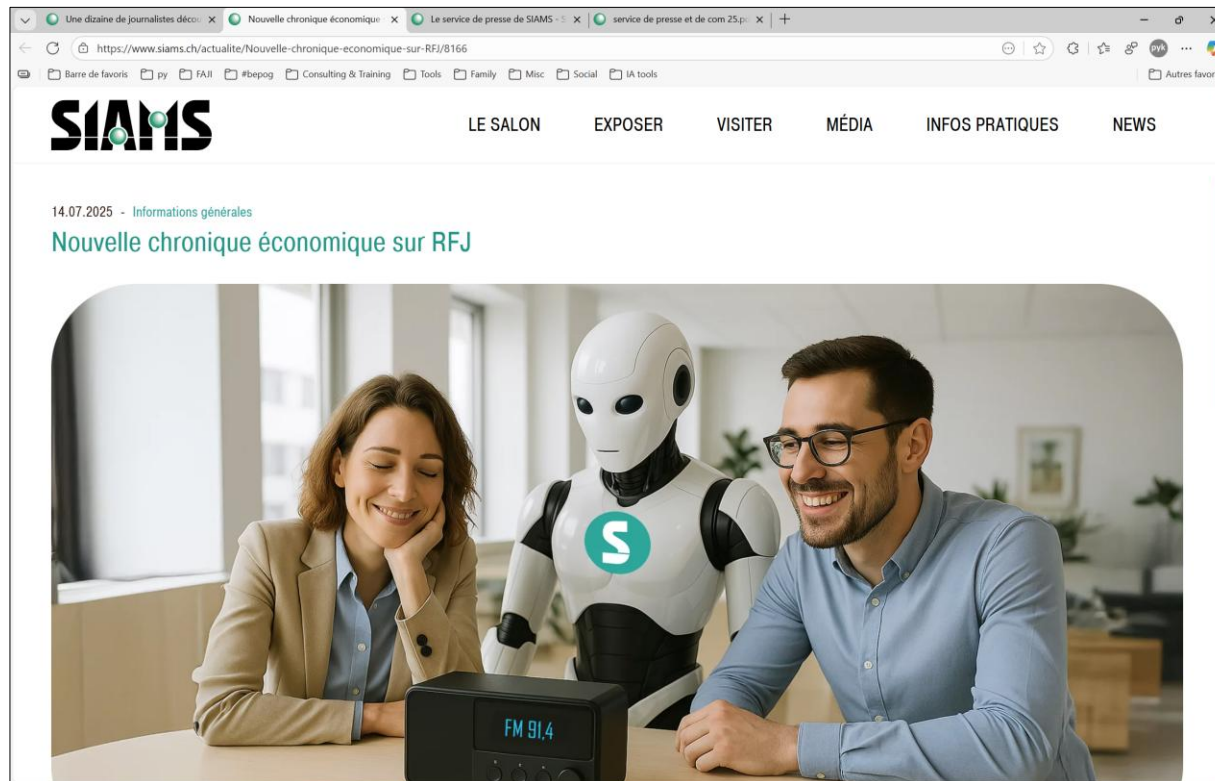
Une dizaine de journalistes décou ×
Nouvelle chronique économique ×
Le service de presse de SIAMS - S ×
service de presse et de com 25.pc ×
+

https://www.siams.ch/actualite/Nouvelle-chronique-economique-sur-RFJ/8166

Barre de favoris | py | FAJI | #bepog | Consulting & Training | Tools | Family | Misc | Social | IA tools | Autres favor

SIAMS

LE SALON   EXPOSER   VISITER   MÉDIA   INFOS PRATIQUES   NEWS

14.07.2025 - Informations générales

Nouvelle chronique économique sur RFJ

S

FM 91.4